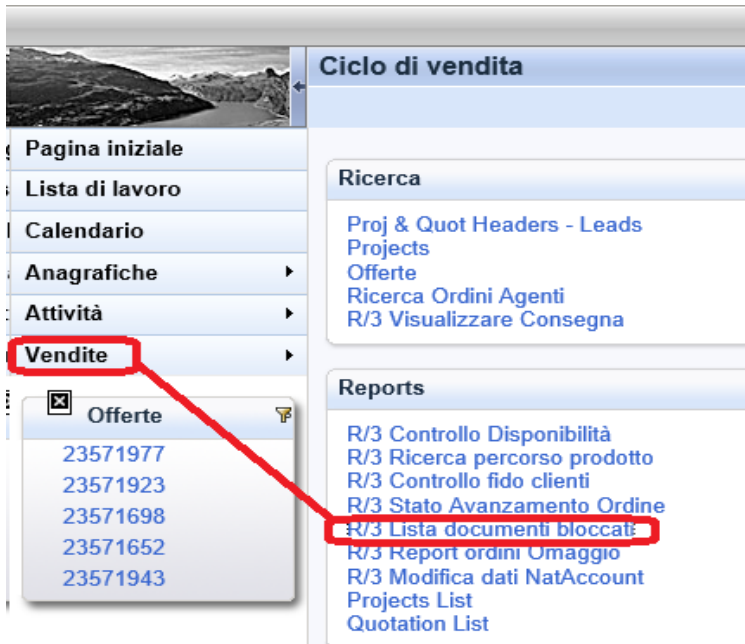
Ciclo di vendita

Pagina iniziale
Lista di lavoro
Calendario
Anagrafiche
Attività
Vendite

Offerte
23571977
23571923
23571698
23571652
23571943

Ricerca
Proj & Quot Headers - Leads
Projects
Offerte
Ricerca Ordini Agenti
R/3 Visualizzare Consegna

Reports
R/3 Controllo Disponibilità
R/3 Ricerca percorso prodotto
R/3 Controllo fido clienti
R/3 Stato Avanzamento Ordine
R/3 Lista documenti bloccati
R/3 Report ordini Omaggio
R/3 Modifica dati NatAccount
Projects List
Quotation List